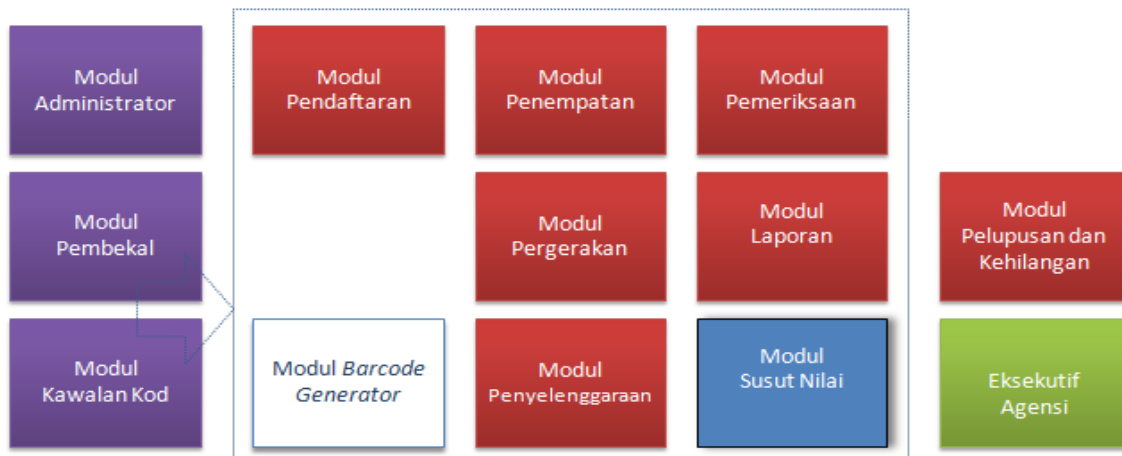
Modul Administrator

Modul Pendaftaran

Modul Penempatan

Modul Pemeriksaan

Modul Pembekal

Modul Pergerakan

Modul Laporan

Modul Pelupusan dan Kehilangan

Modul Kawalan Kod

Modul *Barcode Generator*

Modul Penyelenggaraan

Modul Susut Nilai

Eksekutif Agensi